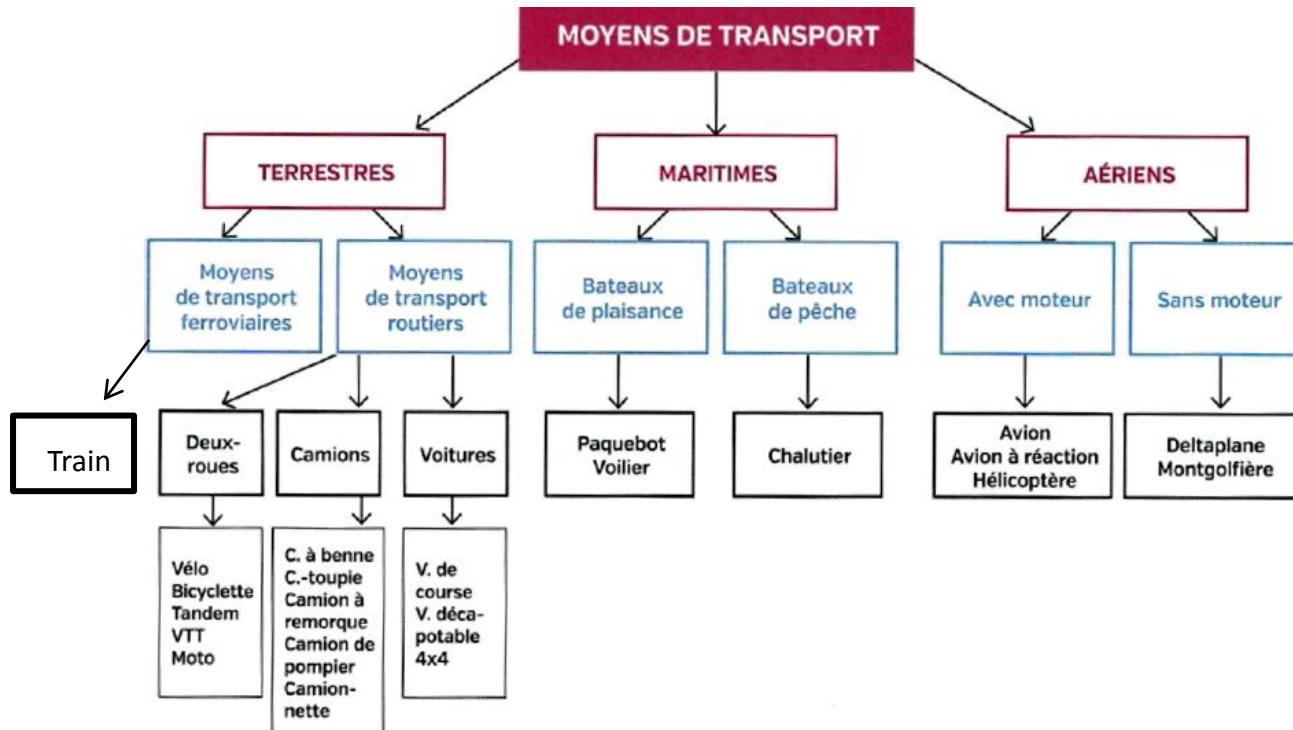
MOYENS DE TRANSPORT

TERRESTRES

MARITIMES

AÉRIENS

Moyens de transport ferroviaires

Moyens de transport routiers

Bateaux de plaisance

Bateaux de pêche

Avec moteur

Sans moteur

Train

Deux-roues

Camions

Voitures

Paquebot
Voilier

Chalutier

Avion
Avion à réaction
Hélicoptère

Deltaplane
Montgolfière

Vélo
Bicyclette
Tandem
VTT
Moto

C. à benne
C.-toupie
Camion à remorque
Camion de pompier
Camionnette

V. de course
V. décapotable
4x4